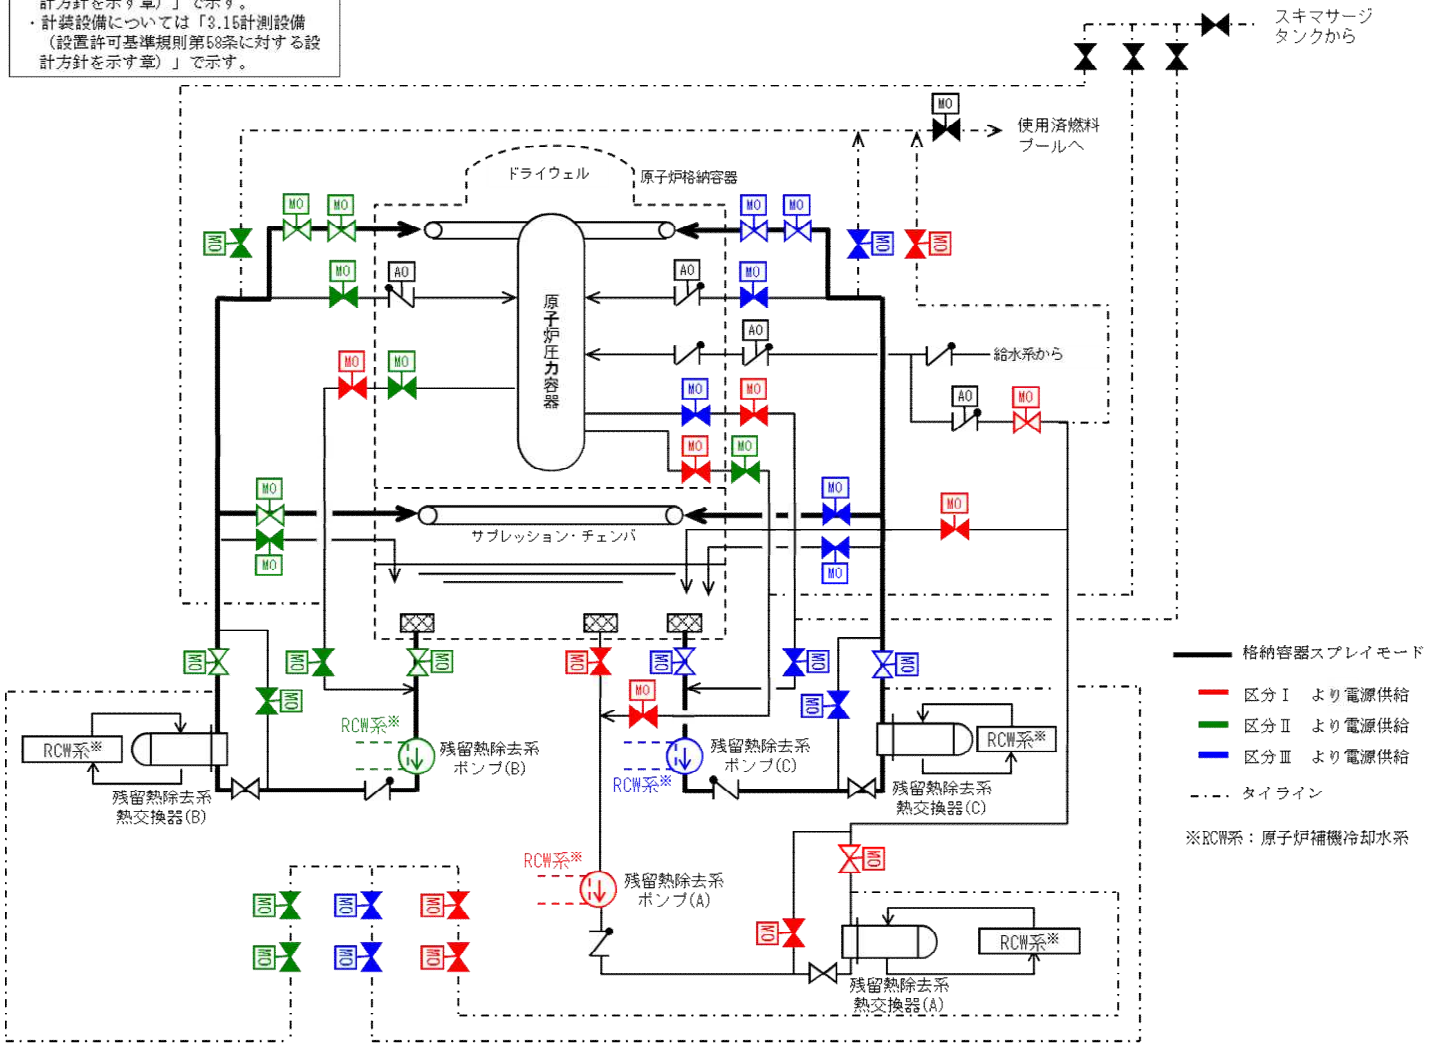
計方針を示す章）」で示す。
・計装設備については「3.15計測設備（設置許可基準規則第58条に対する設計方針を示す章）」で示す。

スキマサージタンクから

MO
使用済燃料プールへ

ドライウェル
原子炉格納容器

MO MO MO MO MO MO MO MO MO AO AO MO MO AO

原子炉圧力容器

給水系から

MO MO MO MO AO MO MO MO MO MO MO MO MO MO

サプレッション・チェンバ

MO MO MO MO MO MO MO MO MO MO MO MO MO

RCW系※
RCW系※
残留熱除去系ポンプ(B)
残留熱除去系熱交換器(B)
残留熱除去系ポンプ(C)
RCW系※
RCW系※
残留熱除去系熱交換器(C)
RCW系※
残留熱除去系ポンプ(A)
MO
MO MO MO MO MO MO
MO
RCW系※
残留熱除去系熱交換器(A)

格納容器スプレイモード
区分Ⅰ より電源供給
区分Ⅱ より電源供給
区分Ⅲ より電源供給
タイライン
※RCW系：原子炉補機冷却水系